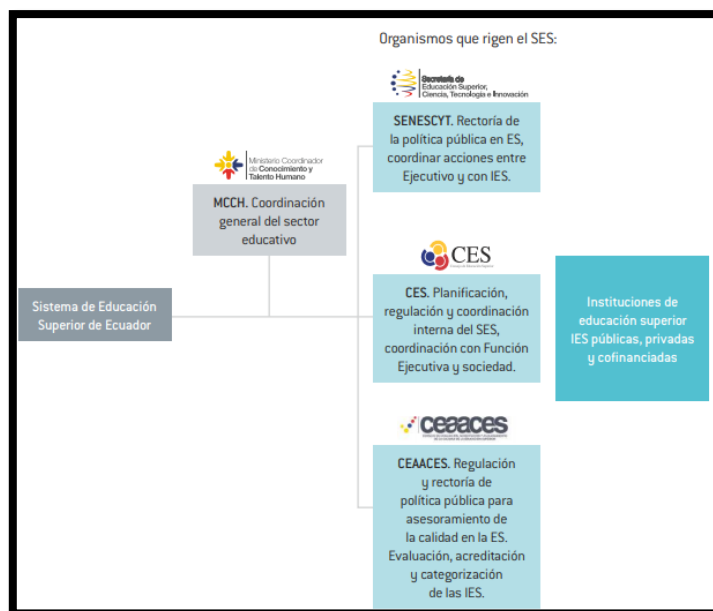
Organismos que rigen el SES:

Secretaría de Educación Superior, Ciencia, Tecnología e Innovación

SENESCYT. Rectoría de la política pública en ES, coordinar acciones entre Ejecutivo y con IES.

Ministerio Coordinador de Conocimiento y Talento Humano

MCCH. Coordinación general del sector educativo

CES

CES. Planificación, regulación y coordinación interna del SES, coordinación con Función Ejecutiva y sociedad.

Sistema de Educación Superior de Ecuador

Instituciones de educación superior IES públicas, privadas y cofinanciadas

ceaaces

CEAACES. Regulación y rectoría de política pública para asesoramiento de la calidad en la ES. Evaluación, acreditación y categorización de las IES.